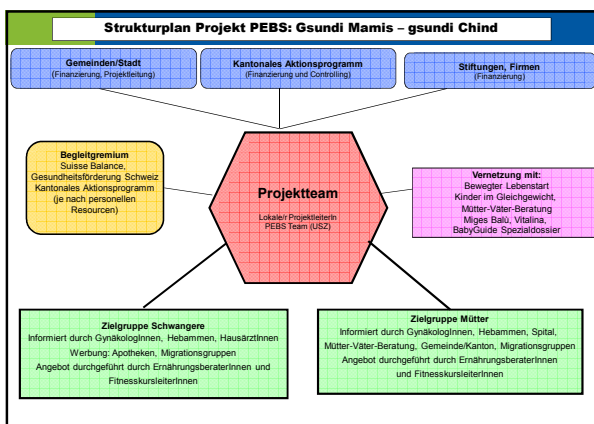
Strukturplan Projekt PEBS: Gsundi Mamis – gsundi Chind

Gemeinden/Stadt
(Finanzierung, Projektleitung)

Kantonales Aktionsprogramm
(Finanzierung und Controlling)

Stiftungen, Firmen
(Finanzierung)

Begleitgremium
Suisse Balance,
Gesundheitsförderung Schweiz
Kantonales Aktionsprogramm
(je nach personellen Resourcen)

Projektteam
Lokale/r ProjektleiterIn
PEBS Team (USZ)

Vernetzung mit:
Bewegter Lebenstart
Kinder im Gleichgewicht,
Mütter-Väter-Beratung
Miges Balü, Vitalina,
BabyGuide Spezialdossier

Zielgruppe Schwangere
Informiert durch GynäkologInnen, Hebammen, HausärztInnen
Werbung: Apotheken, Migrationsgruppen
Angebot durchgeführt durch ErnährungsberaterInnen und FitnesskursleiterInnen

Zielgruppe Mütter
Informiert durch GynäkologInnen, Hebammen, Spital,
Mütter-Väter-Beratung, Gemeinde/Kanton, Migrationsgruppen
Angebot durchgeführt durch ErnährungsberaterInnen
und FitnesskursleiterInnen